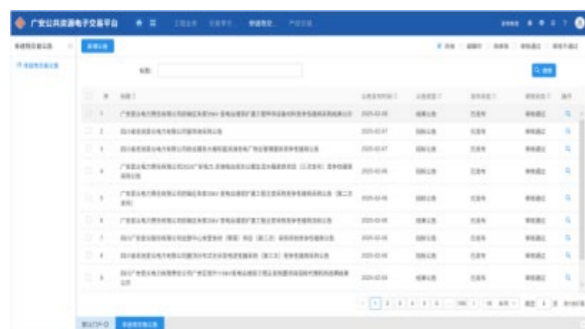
广安公共资源电子交易平台

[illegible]

新建公告

标题:

搜索

| # | 标题 | 公告发布时间 | 公告类型 | 发布状态 | 审核状态 | 操作 |
|---|---|---|---|---|---|---|
| 1 | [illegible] | 2023-02-08 | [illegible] | 已发布 | 审核通过 | |
| 2 | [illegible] | 2023-02-07 | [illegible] | 已发布 | 审核通过 | |
| 3 | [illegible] | 2023-02-07 | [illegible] | 已发布 | 审核通过 | |
| 4 | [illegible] | 2023-02-06 | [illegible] | 已发布 | 审核通过 | |
| 5 | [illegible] | 2023-02-06 | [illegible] | 已发布 | 审核通过 | |
| 6 | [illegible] | 2023-02-06 | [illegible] | 已发布 | 审核通过 | |
| 7 | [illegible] | 2023-02-06 | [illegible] | 已发布 | 审核通过 | |
| 8 | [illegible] | 2023-02-06 | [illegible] | 已发布 | 审核通过 | |
| 9 | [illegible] | 2023-02-06 | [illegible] | 已发布 | 审核通过 | |

1 2 3 4 5 6 ... 190

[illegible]